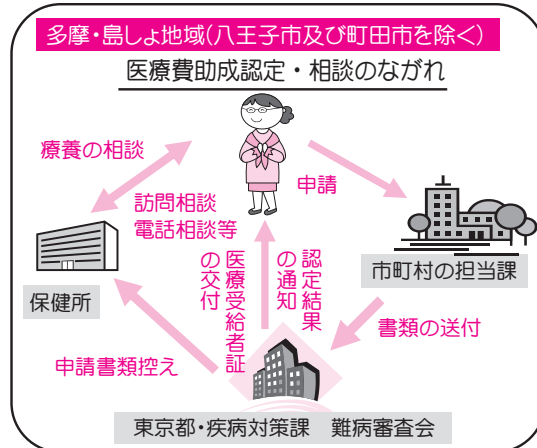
多摩・島しょ地域(八王子市及び町田市を除く)

医療費助成認定・相談のながれ

療養の相談

訪問相談
電話相談等

申請

市町村の担当課

保健所

医療受給者証の交付

認定結果の通知

書類の送付

申請書類控え

東京都・疾病対策課　難病審査会